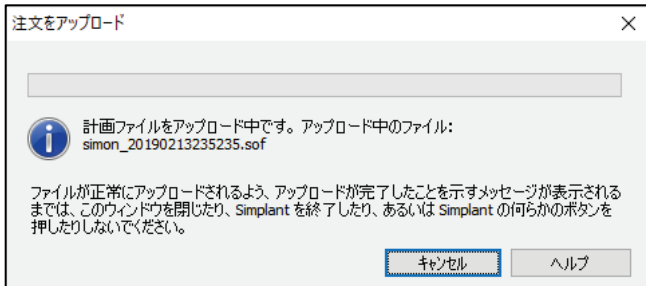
注文をアップロード

計画ファイルをアップロード中です。アップロード中のファイル:
simon_20190213235235.sof

ファイルが正常にアップロードされるよう、アップロードが完了したことを示すメッセージが表示されるまでは、このウィンドウを閉じたり、Simplant を終了したり、あるいは Simplant の何らかのボタンを押したりしないでください。

キャンセル
ヘルプ